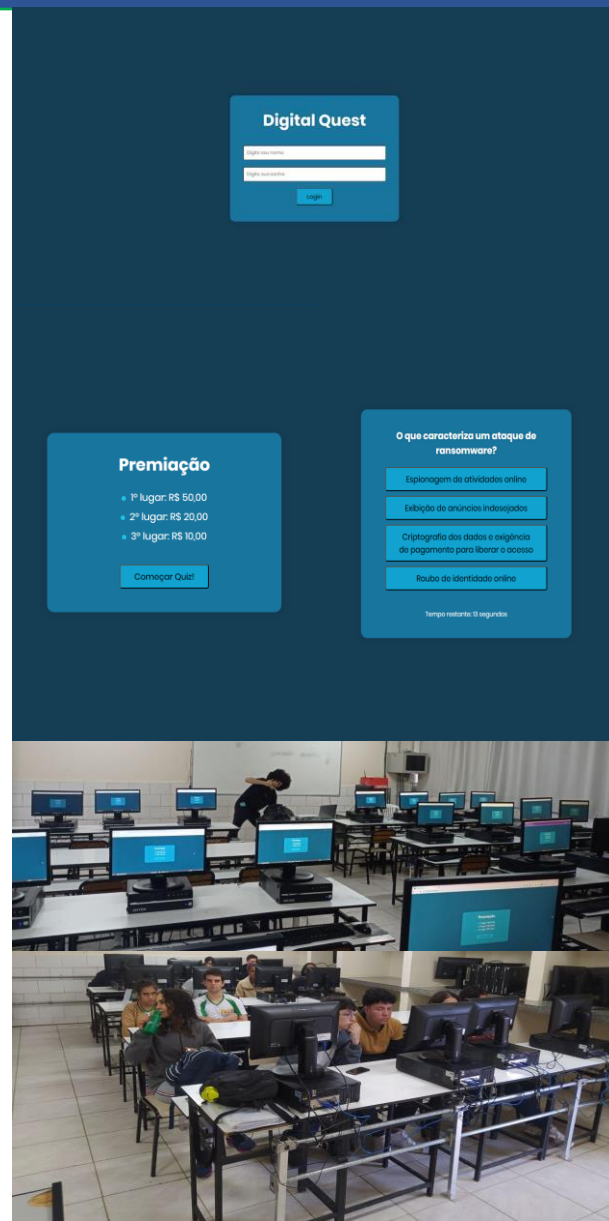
Digital Quest

Digite seu nome

Digite sua senha

Login

Premiação

1º lugar: R$ 50,00

2º lugar: R$ 20,00

3º lugar: R$ 10,00

Começar Quiz!

O que caracteriza um ataque de ransomware?

Espionagem de atividades online

Exibição de anúncios indesejados

Criptografia dos dados e exigência de pagamento para liberar o acesso

Roubo de identidade online

Tempo restante: 13 segundos

Premiação